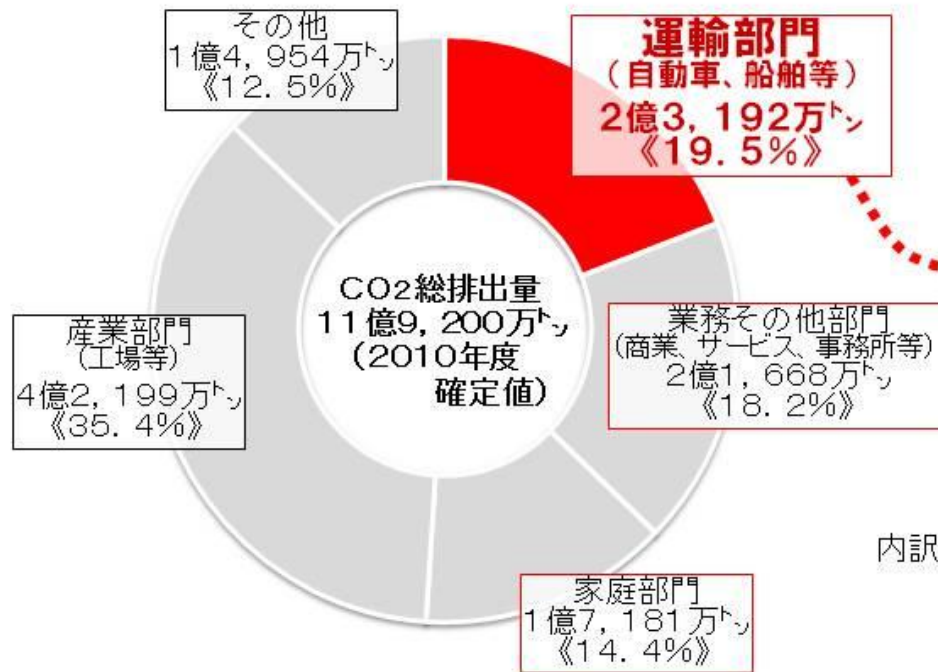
その他
1億4，954万トン
《12．5%》

運輸部門
（自動車、船舶等）
2億3，192万トン
《19．5%》

CO2総排出量
11億9，200万トン
（2010年度
確定値）

産業部門
（工場等）
4億2，199万トン
《35．4%》

業務その他部門
（商業、サービス、事務所等）
2億1，668万トン
《18．2%》

家庭部門
1億7，181万トン
《14．4%》

内訳